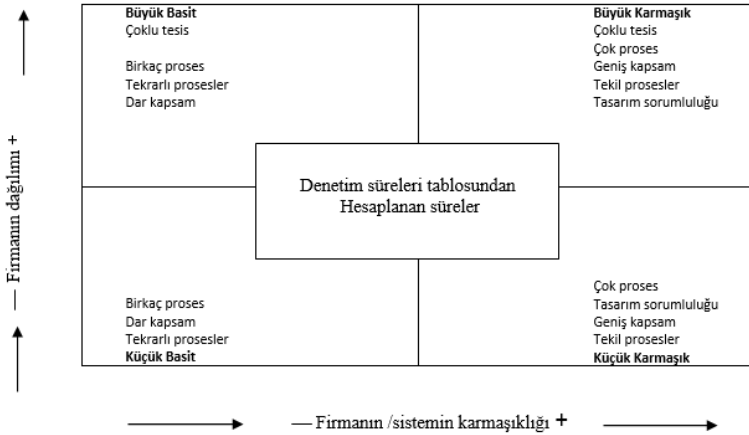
**Büyük Basit**
Çoklu tesis

Birkaç proses
Tekrarlı prosesler
Dar kapsam

**Büyük Karmaşık**
Çoklu tesis
Çok proses
Geniş kapsam
Tekil prosesler
Tasarım sorumluluğu

Denetim süreleri tablosundan Hesaplanan süreler

Birkaç proses
Dar kapsam
Tekrarlı prosesler
**Küçük Basit**

Çok proses
Tasarım sorumluluğu
Geniş kapsam
Tekil prosesler
**Küçük Karmaşık**

— Firmanın dağılımı +

— Firmanın /sistemin karmaşıklığı +